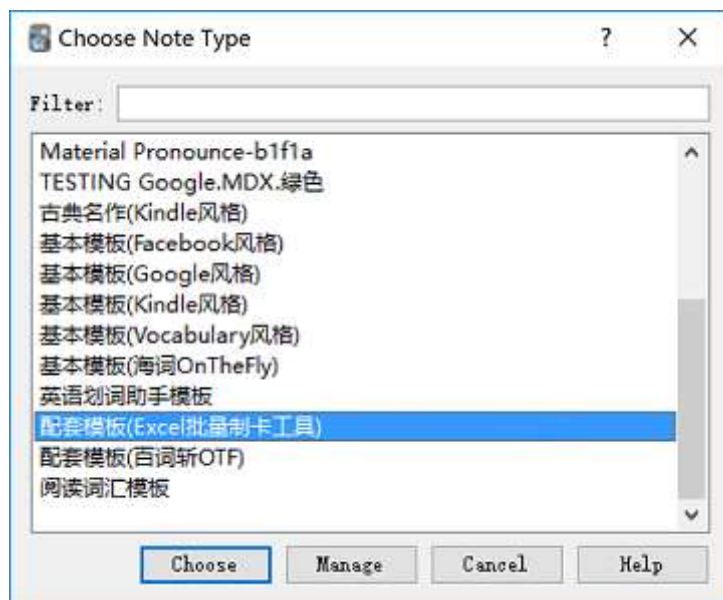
Choose Note Type ? ×

Filter:

Material Pronounce-b1f1a
TESTING Google.MDX.绿色
古典名作(Kindle风格)
基本模板(Facebook风格)
基本模板(Google风格)
基本模板(Kindle风格)
基本模板(Vocabulary风格)
基本模板(海词OnTheFly)
英语划词助手模板
配套模板(Excel批量制卡工具)
配套模板(百词斩OTF)
阅读词汇模板

Choose Manage Cancel Help